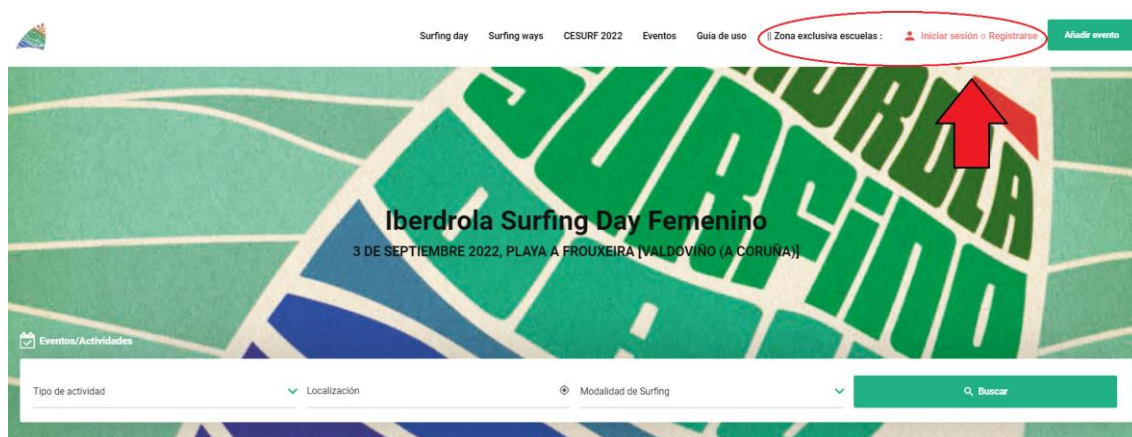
Surfing day Surfing ways CESURF 2022 Eventos Guía de uso || Zona exclusiva escuelas : Iniciar sesión o Registrarse Añadir evento

SURFING

Iberdrola Surfing Day Femenino
3 DE SEPTIEMBRE 2022, PLAYA A FROUXEIRA [VALDOVIÑO (A CORUÑA)]

Eventos/Actividades

Tipo de actividad
Localización
Modalidad de Surfing
Buscar